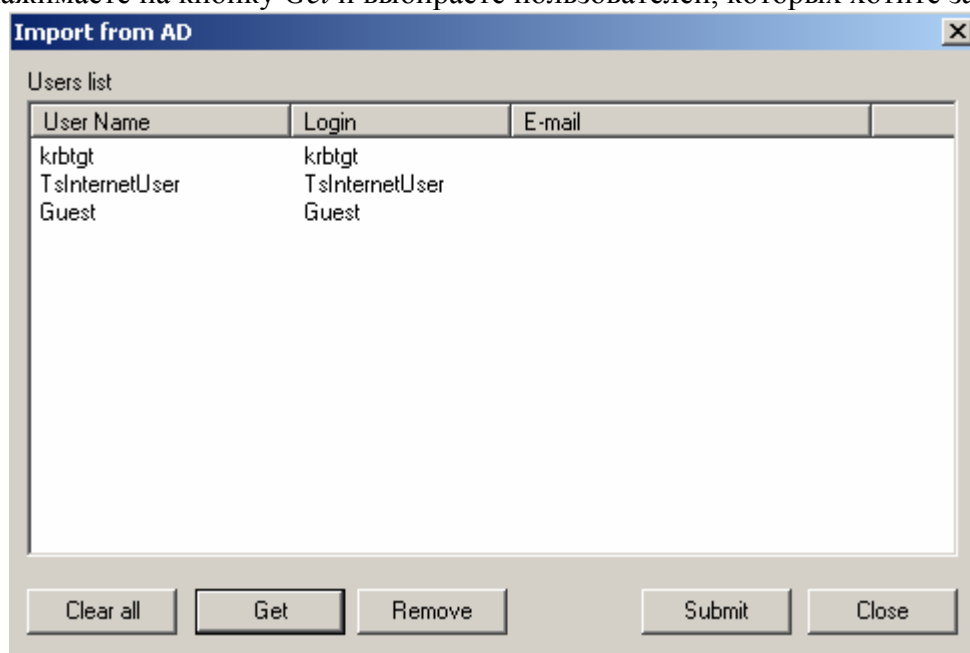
ажимаете на кнопку Get и выбираете пользователей, которых хотите за

Import from AD

Users list

| User Name | Login | E-mail |
|---|---|---|
| krbtgt | krbtgt | |
| TsInternetUser | TsInternetUser | |
| Guest | Guest | |

Clear all Get Remove Submit Close